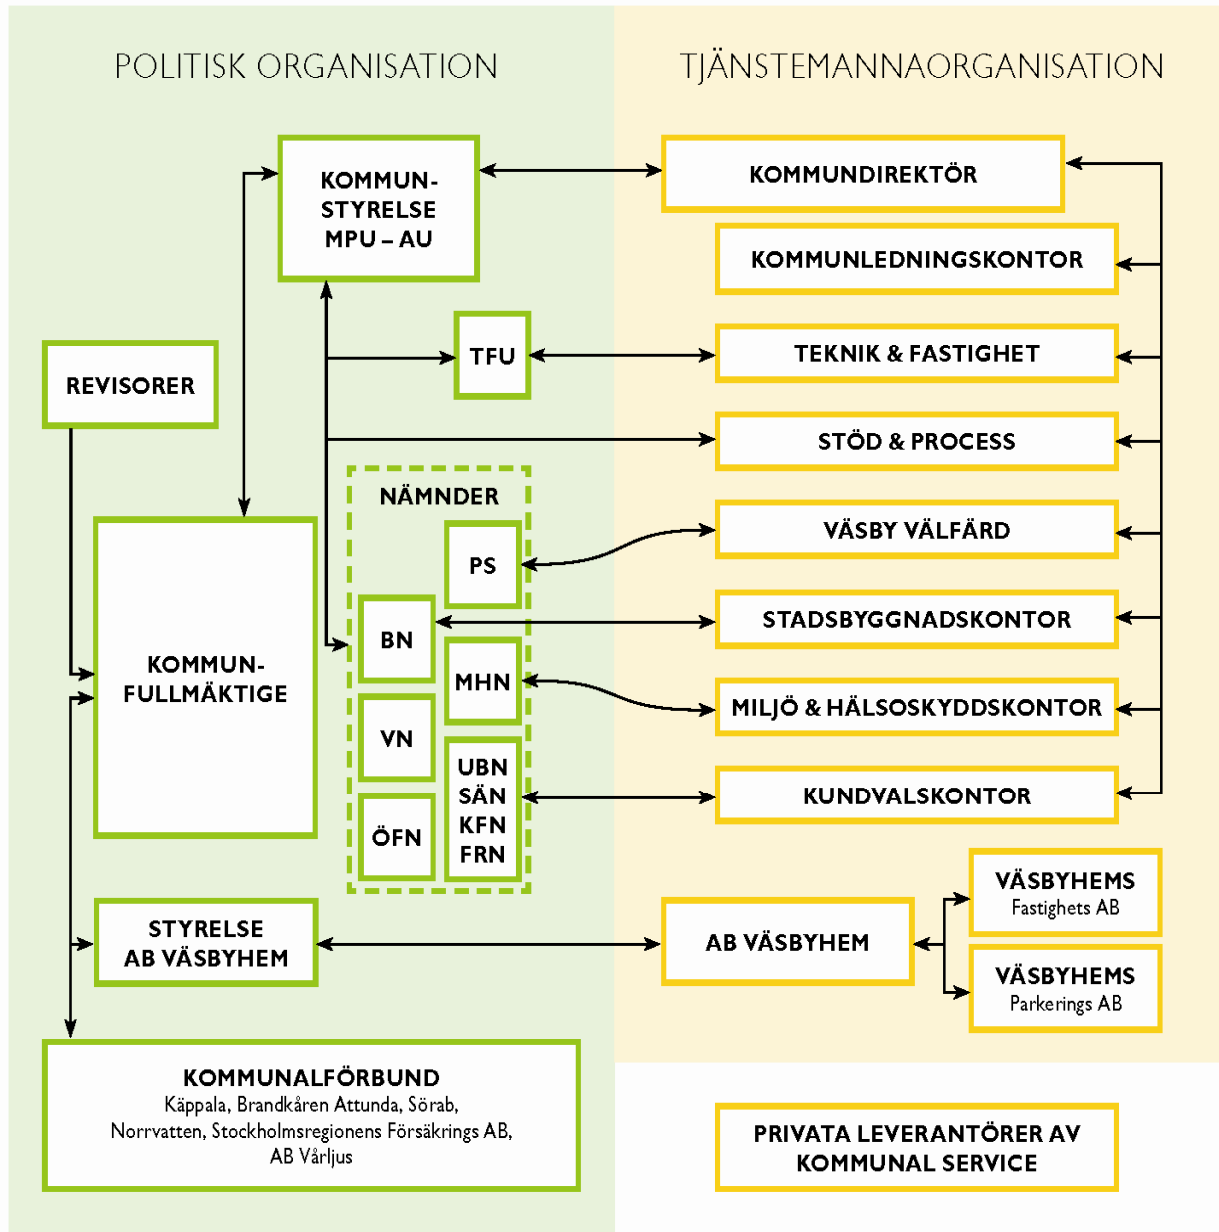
POLITISK ORGANISATION

TJÄNSTEMANNAORGANISATION

KOMMUN-STYRELSE MPU – AU

KOMMUNDIREKTÖR

KOMMUNLEDNINGSKONTOR

REVISORER

TFU

TEKNIK & FASTIGHET

STÖD & PROCESS

NÄMNDER

PS

VÄSBY VÄLFÄRD

BN

STADSBYGGNADSKONTOR

KOMMUN-FULLMÄKTIGE

MHN

MILJÖ & HÄLSOSKYDDSKONTOR

VN

UBN
SÄN
KFN
FRN

KUNDVALSKONTOR

ÖFN

VÄSBYHEMS
Fastighets AB

STYRELSE AB VÄSBYHEM

AB VÄSBYHEM

VÄSBYHEMS
Parkerings AB

KOMMUNALFÖRBUND
Käppala, Brandkåren Attunda, Sörab, Norrvatten, Stockholmsregionens Försäkrings AB, AB Vårljus

PRIVATA LEVERANTÖRER AV KOMMUNAL SERVICE